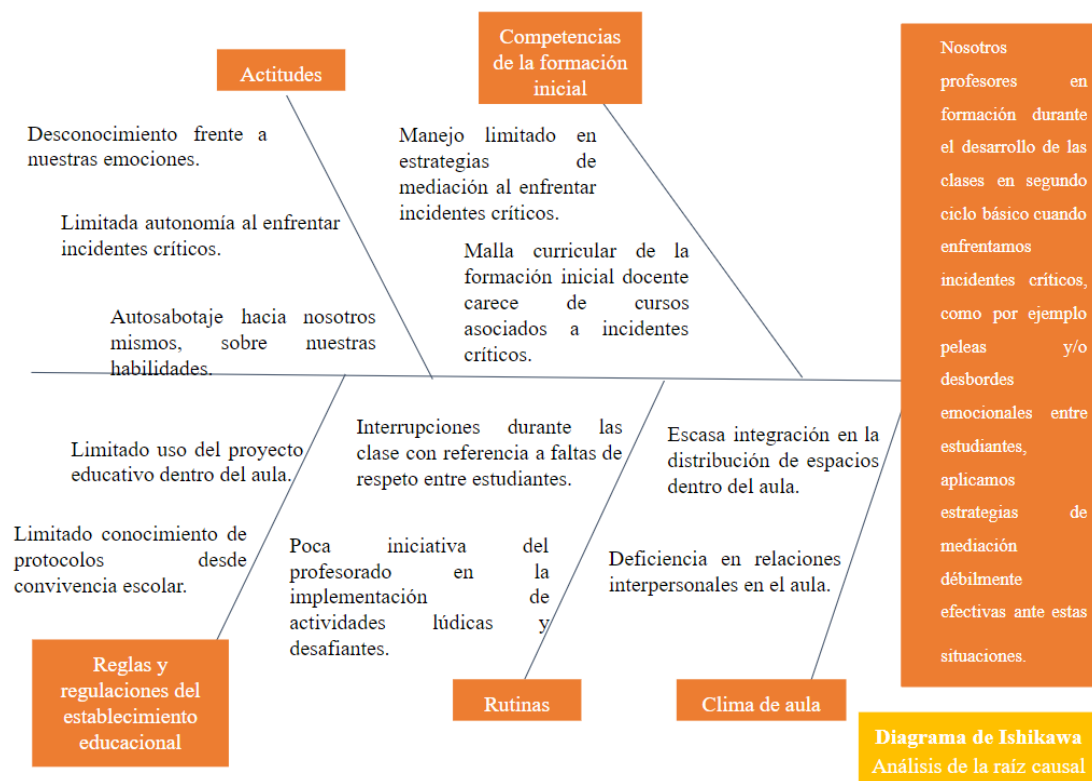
Actitudes

Desconocimiento frente a nuestras emociones.

Limitada autonomía al enfrentar incidentes críticos.

Autosabotaje hacia nosotros mismos, sobre nuestras habilidades.

Competencias de la formación inicial

Manejo limitado en estrategias de mediación al enfrentar incidentes críticos.

Malla curricular de la formación inicial docente carece de cursos asociados a incidentes críticos.

Nosotros profesores en formación durante el desarrollo de las clases en segundo ciclo básico cuando enfrentamos incidentes críticos, como por ejemplo peleas y/o desbordes emocionales entre estudiantes, aplicamos estrategias de mediación débilmente efectivas ante estas situaciones.

Limitado uso del proyecto educativo dentro del aula.

Limitado conocimiento de protocolos desde convivencia escolar.

Interrupciones durante las clase con referencia a faltas de respeto entre estudiantes.

Poca iniciativa del profesorado en la implementación de actividades lúdicas y desafiantes.

Escasa integración en la distribución de espacios dentro del aula.

Deficiencia en relaciones interpersonales en el aula.

Reglas y regulaciones del establecimiento educacional

Rutinas

Clima de aula

Diagrama de Ishikawa
Análisis de la raíz causal